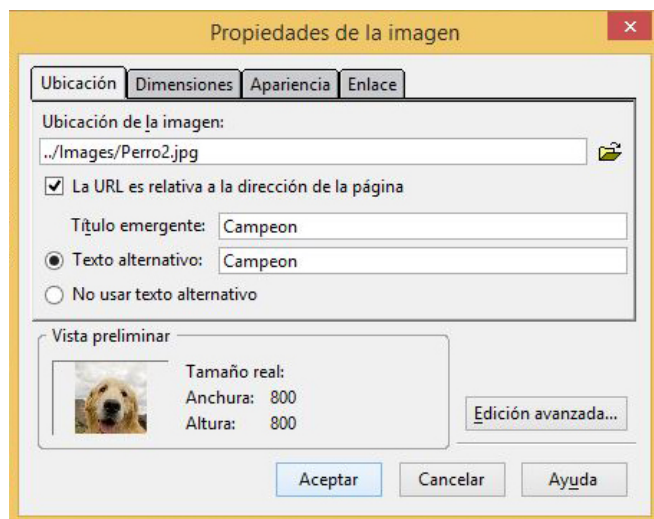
Propiedades de la imagen

Ubicación | Dimensiones | Apariencia | Enlace

Ubicación de la imagen:

../Images/Perro2.jpg

La URL es relativa a la dirección de la página

Título emergente: Campeon

Texto alternativo: Campeon

No usar texto alternativo

Vista preliminar

Tamaño real:
Anchura: 800
Altura: 800

Edición avanzada...

Aceptar Cancelar Ayuda